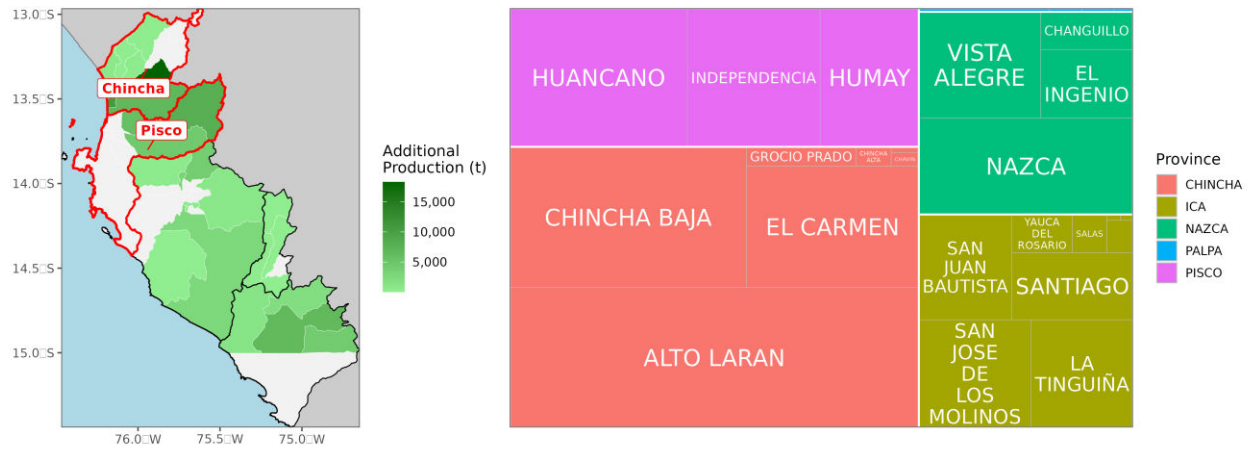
13.0□S
13.5□S
14.0□S
14.5□S
15.0□S
76.0□W
75.5□W
75.0□W
Chincha
Pisco

Additional Production (t)
15,000
10,000
5,000

HUANCANO
INDEPENDENCIA
HUMAY
VISTA ALEGRE
CHANGUILLO
EL INGENIO
NAZCA
GROCIO PRADO
CHINCHA ALTA
CHAVIN
CHINCHA BAJA
EL CARMEN
SAN JUAN BAUTISTA
YAUCA DEL ROSARIO
SALAS
SANTIAGO
ALTO LARAN
SAN JOSE DE LOS MOLINOS
LA TINGUIÑA

Province
CHINCHA
ICA
NAZCA
PALPA
PISCO